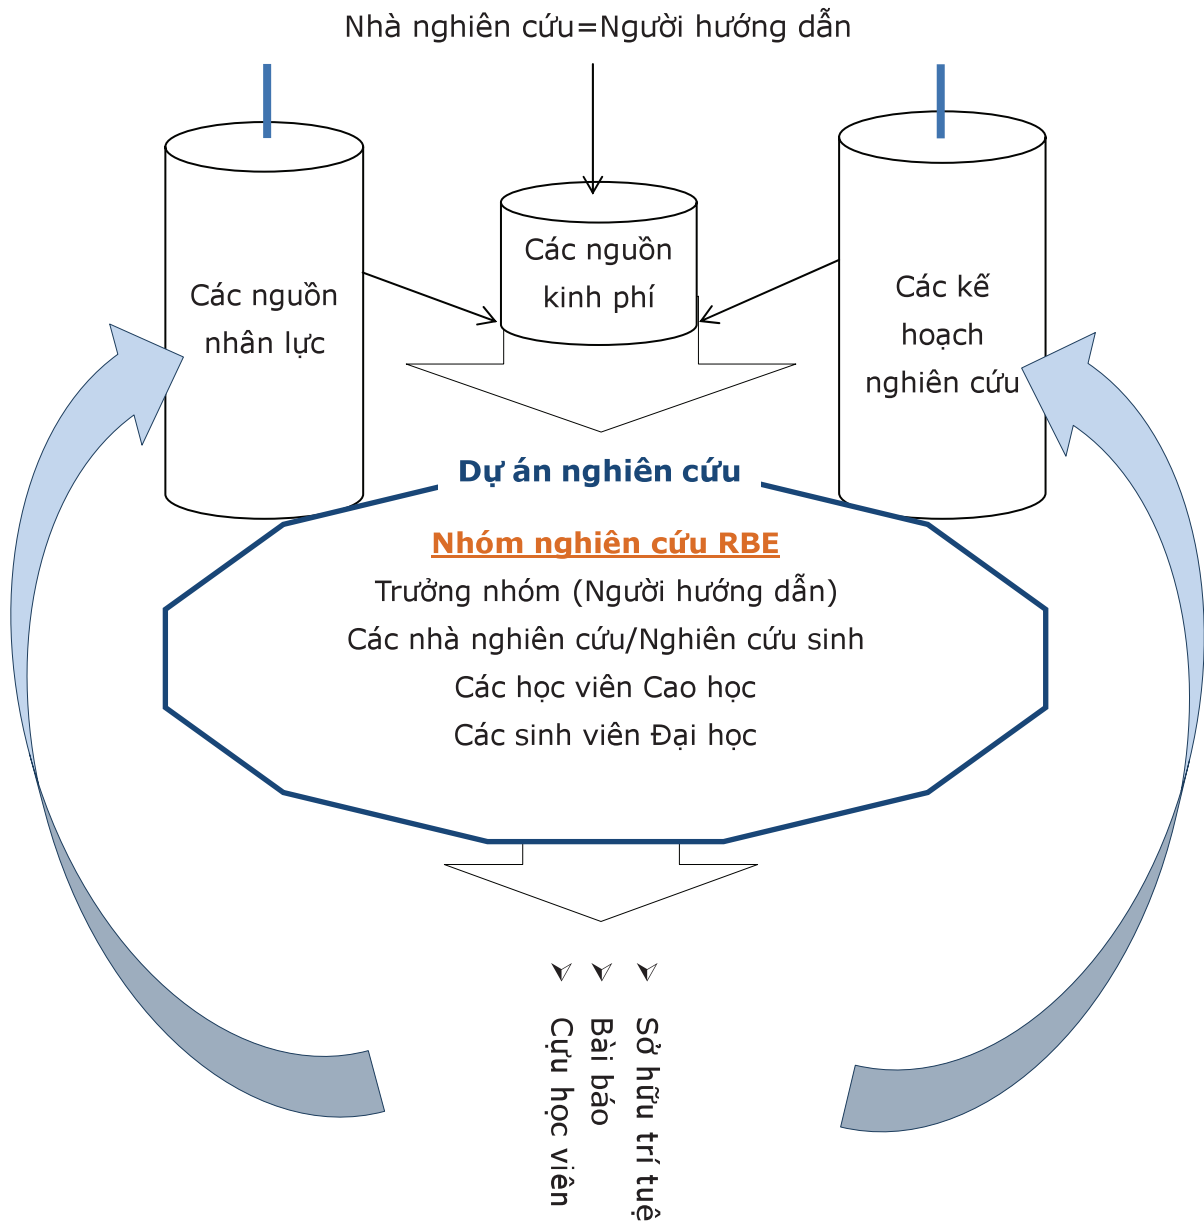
Nhà nghiên cứu=Người hướng dẫn

Các nguồn nhân lực

Các nguồn kinh phí

Các kế hoạch nghiên cứu

Dự án nghiên cứu

Nhóm nghiên cứu RBE
Trưởng nhóm (Người hướng dẫn)
Các nhà nghiên cứu/Nghiên cứu sinh
Các học viên Cao học
Các sinh viên Đại học

Sở hữu trí tuệ
Bài báo
Cựu học viên